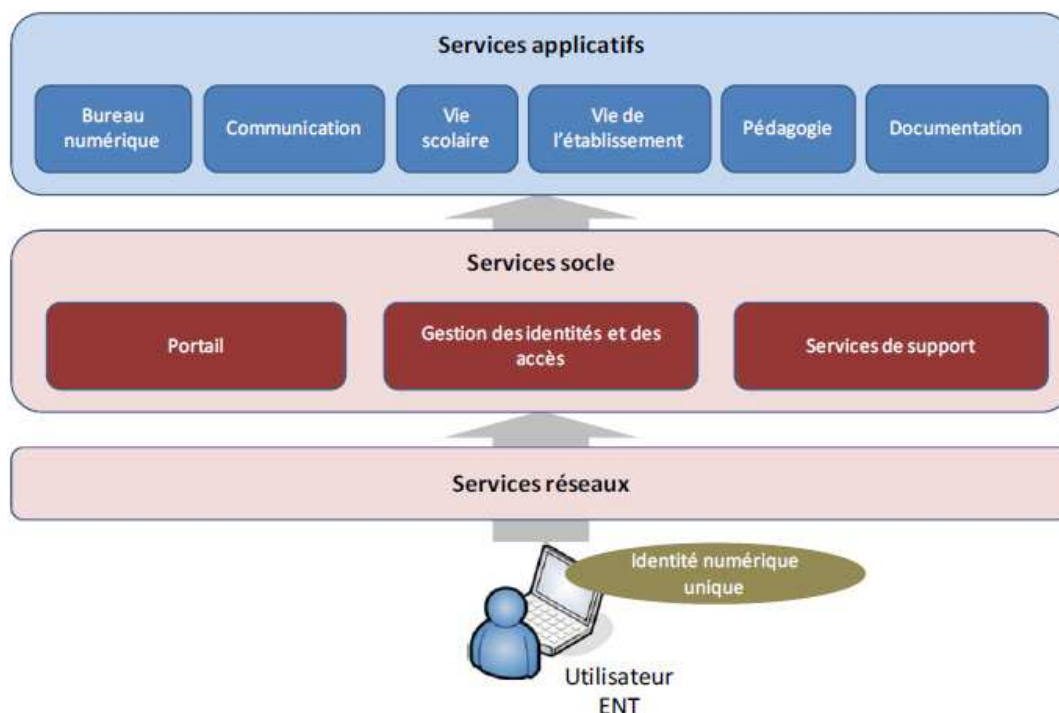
Services applicatifs

Bureau numérique

Communication

Vie scolaire

Vie de l'établissement

Pédagogie

Documentation

Services socle

Portail

Gestion des identités et des accès

Services de support

Services réseaux

Identité numérique unique

Utilisateur ENT